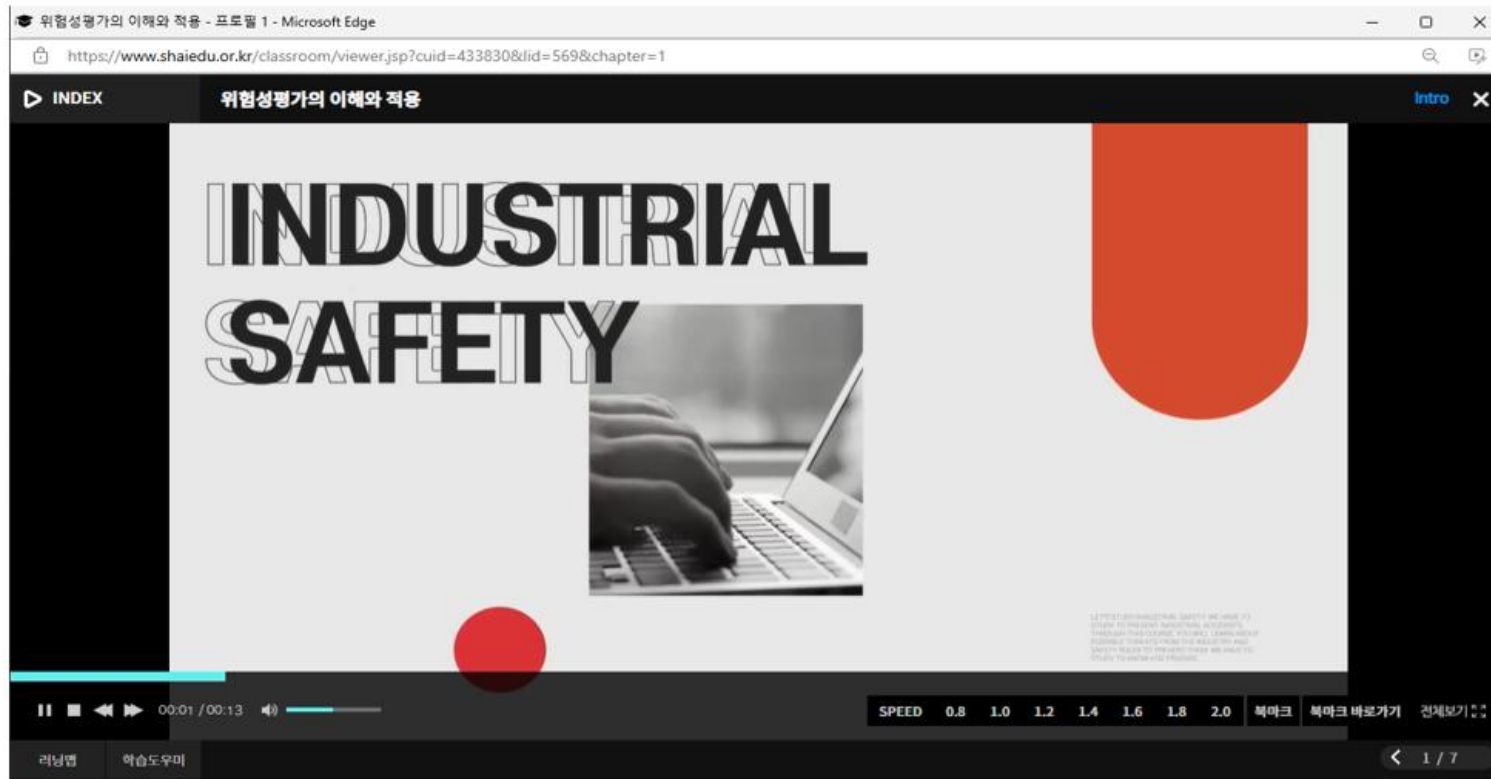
위험성평가의 이해와 적용 - 프로필 1 - Microsoft Edge

https://www.shaiedu.or.kr/classroom/viewer.jsp?cuid=433830&lid=569&chapter=1

INDEX 위험성평가의 이해와 적용 Intro

INDUSTRIAL SAFETY

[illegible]

00:01 / 00:13

SPEED 0.8 1.0 1.2 1.4 1.6 1.8 2.0 북마크 북마크 바로가기 전체보기

러닝맵 학습도우미

1 / 7